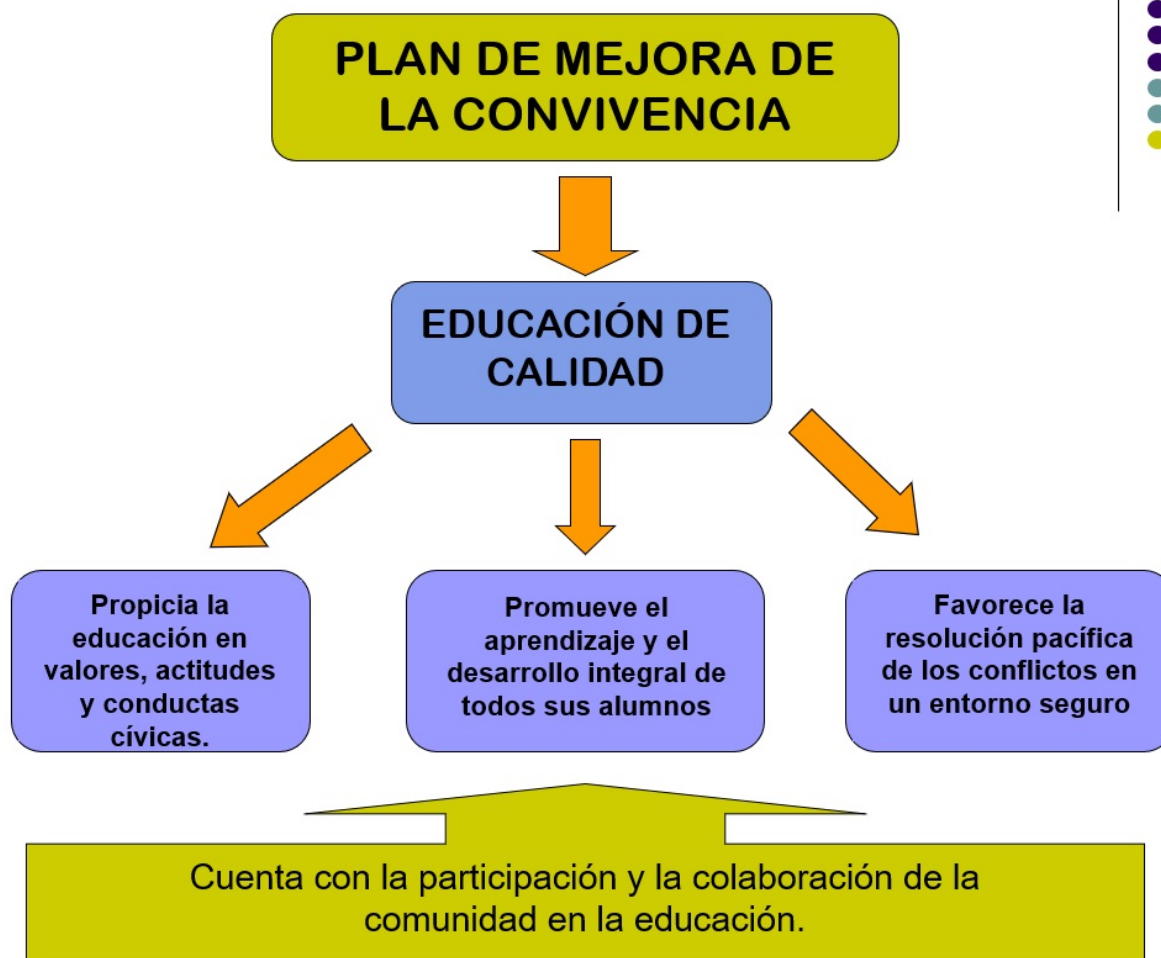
PLAN DE MEJORA DE LA CONVIVENCIA

EDUCACIÓN DE CALIDAD

Propicia la educación en valores, actitudes y conductas cívicas.

Promueve el aprendizaje y el desarrollo integral de todos sus alumnos

Favorece la resolución pacífica de los conflictos en un entorno seguro

Cuenta con la participación y la colaboración de la comunidad en la educación.